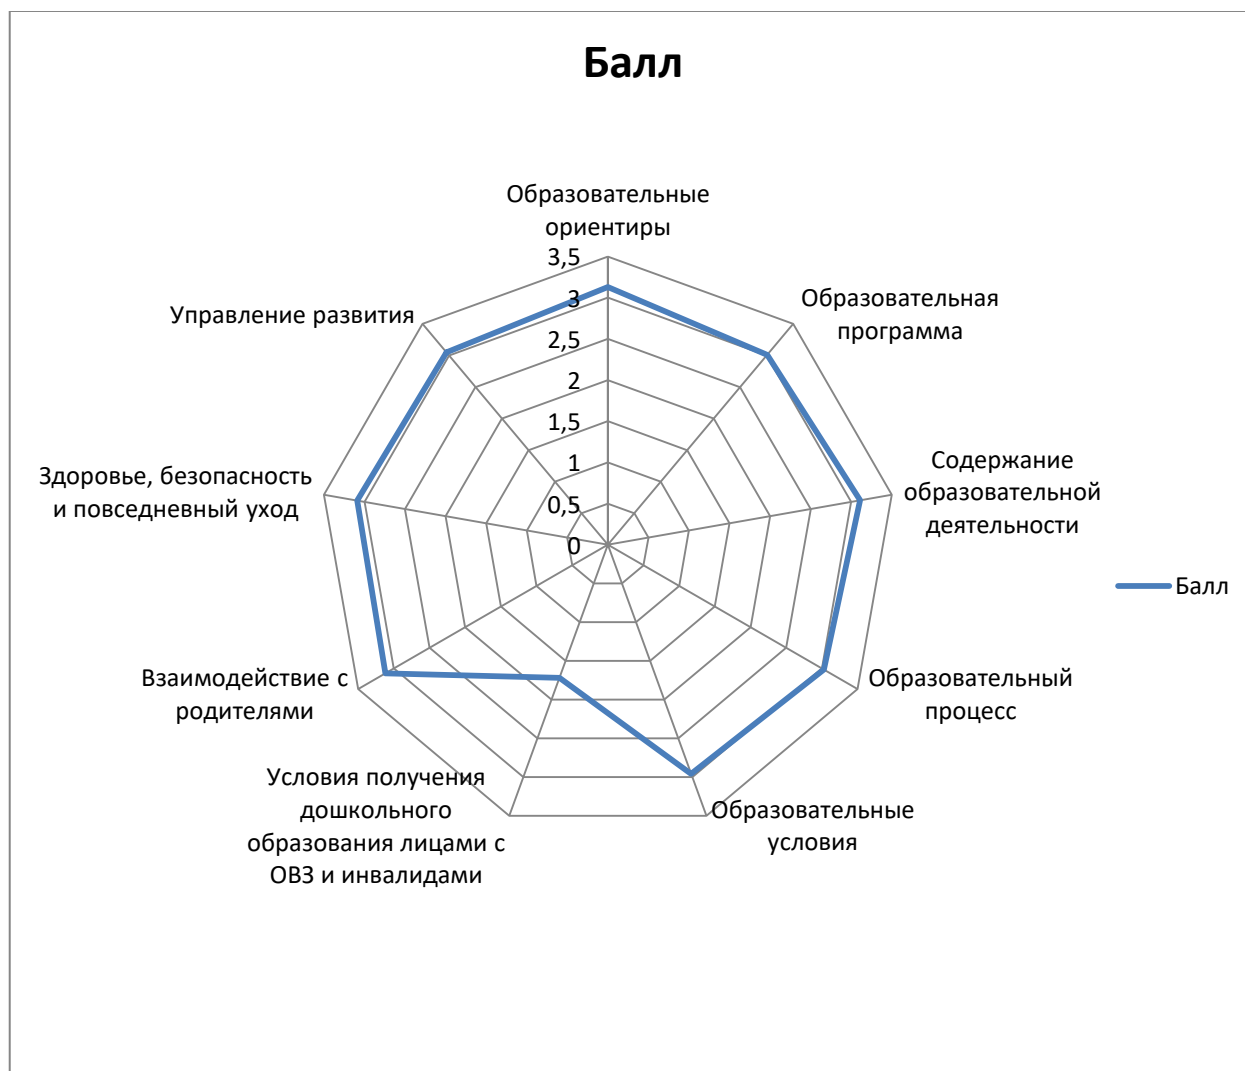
Балл

Образовательные ориентиры

3,5
3
2,5
2
1,5
1
0,5
0

Образовательная программа

Содержание образовательной деятельности

Образовательный процесс

Образовательные условия

Условия получения дошкольного образования лицами с ОВЗ и инвалидами

Взаимодействие с родителями

Здоровье, безопасность и повседневный уход

Управление развития

Балл